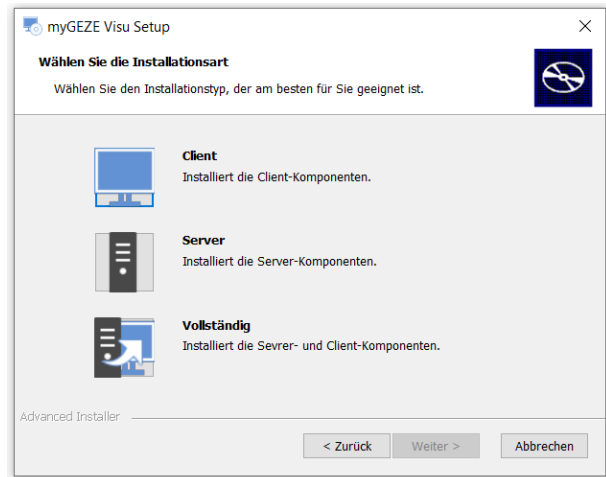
myGEZE Visu Setup

×

**Wählen Sie die Installationsart**

Wählen Sie den Installationstyp, der am besten für Sie geeignet ist.

**Client**
Installiert die Client-Komponenten.

**Server**
Installiert die Server-Komponenten.

**Vollständig**
Installiert die Sevrer- und Client-Komponenten.

Advanced Installer

< Zurück

Weiter >

Abbrechen